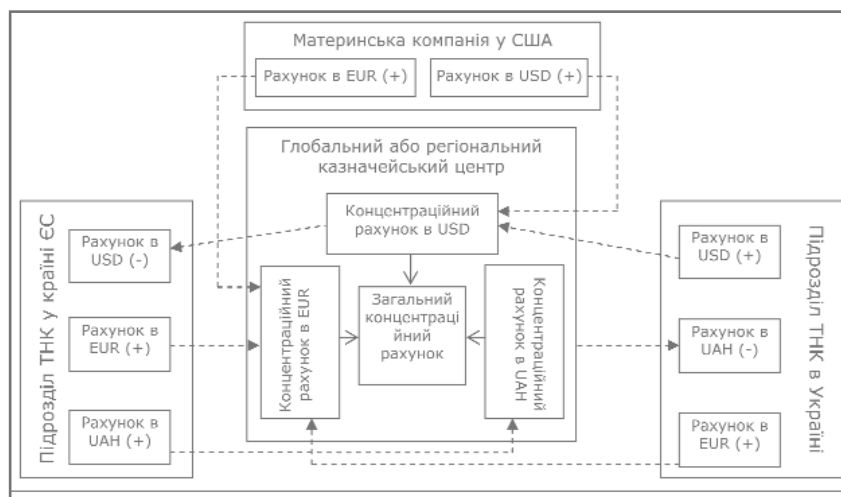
Материнська компанія у США

Рахунок в EUR (+)

Рахунок в USD (+)

Глобальний або регіональний казначейський центр

Концентраційний рахунок в USD

Підрозділ ТНК у країні ЄС

Рахунок в USD (-)

Рахунок в EUR (+)

Рахунок в UAH (+)

Концентраційний рахунок в EUR

Загальний концентраційний рахунок

Концентраційний рахунок в UAH

Підрозділ ТНК в Україні

Рахунок в USD (+)

Рахунок в UAH (-)

Рахунок в EUR (+)